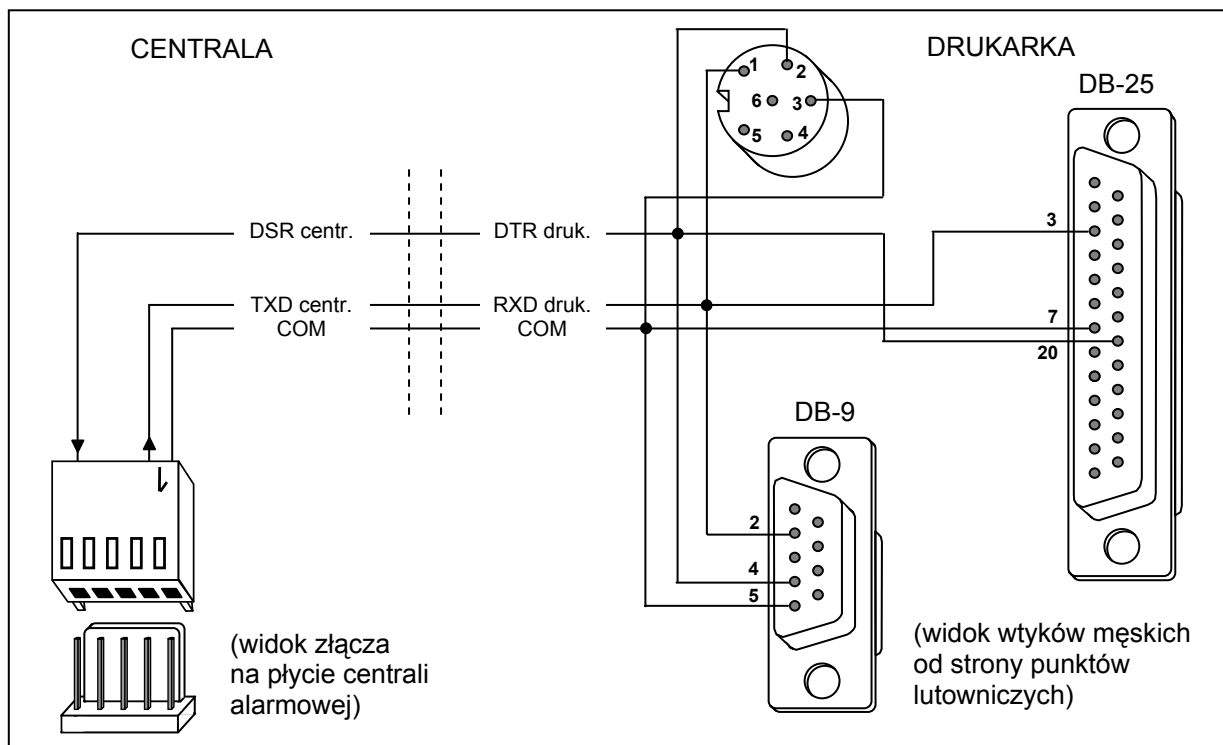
CENTRALA

DRUKARKA

1 2
6 3
5 4

DB-25

DSR centr.
DTR druk.
TXD centr.
RXD druk.
COM
COM

3
7
20

DB-9

2
4
5

(widok złącza na płycie centrali alarmowej)

(widok wtyków męskich od strony punktów lutowniczych)